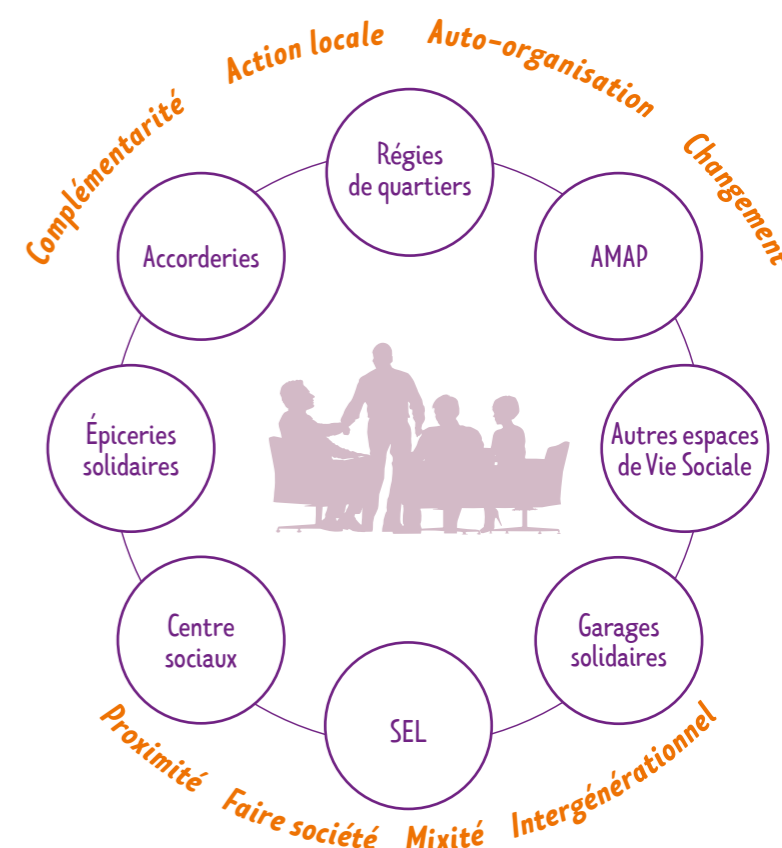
Complémentarité
Action locale
Auto-organisation
Changement

Régies de quartiers

AMAP

Autres espaces de Vie Sociale

Garages solidaires

SEL

Centre sociaux

Épiceries solidaires

Accorderies

Proximité
Faire société
Mixité
Intergénérationnel